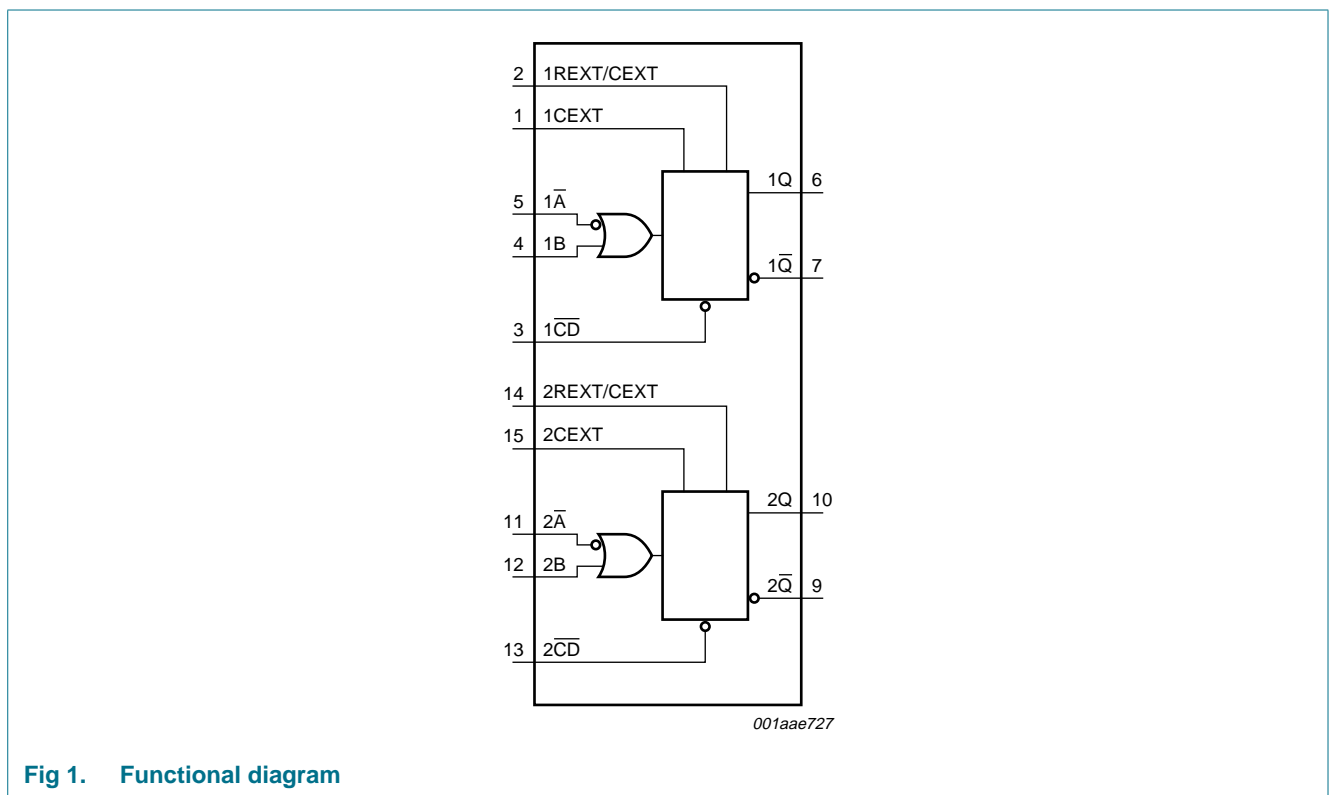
2 1REXT/CEXT
1 1CEXT
5 $1\overline{A}$
4 1B
1Q 6
$1\overline{Q}$ 7
3 $1\overline{CD}$
14 2REXT/CEXT
15 2CEXT
11 $2\overline{A}$
12 2B
2Q 10
$2\overline{Q}$ 9
13 $2\overline{CD}$

001aae727

Fig 1. Functional diagram